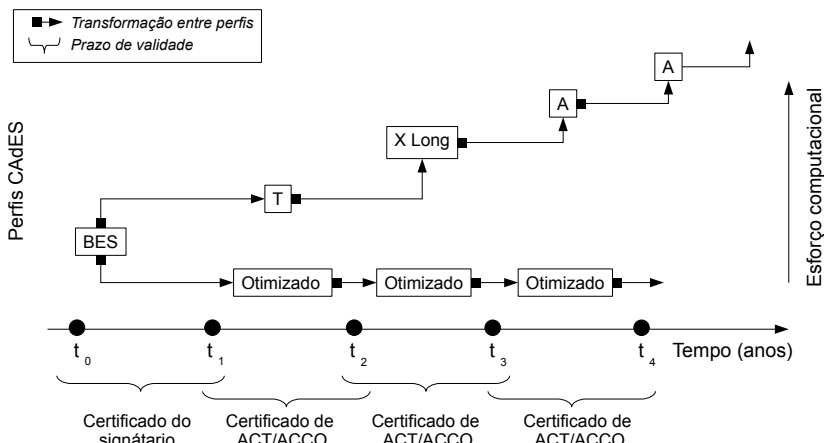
Transformação entre perfis
Prazo de validade

Perfis CAdES

A
A
X Long
T
BES
Otimizado
Otimizado
Otimizado

Esforço computacional

$t_0$
$t_1$
$t_2$
$t_3$
$t_4$
Tempo (anos)

Certificado do signatário
Certificado de ACT/ACCO
Certificado de ACT/ACCO
Certificado de ACT/ACCO